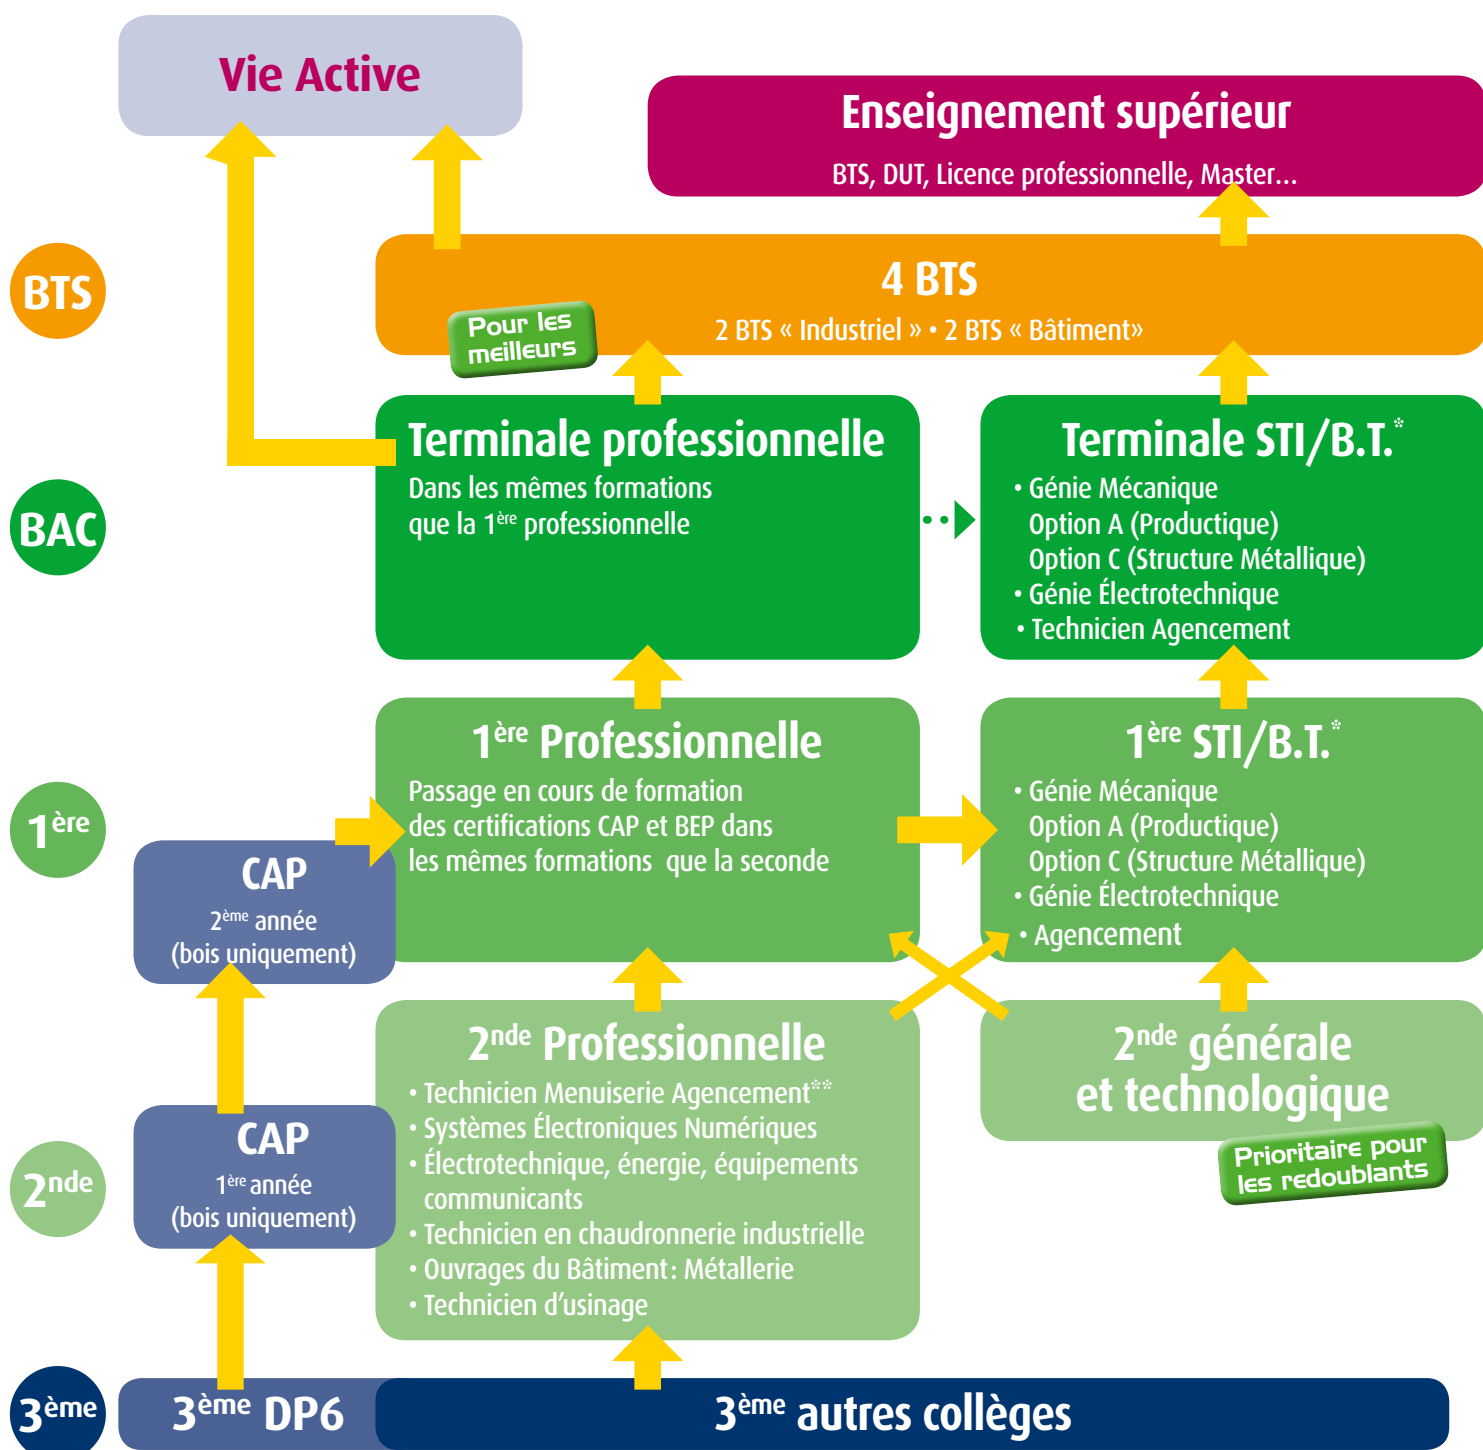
Vie Active

Enseignement supérieur

BTS, DUT, Licence professionnelle, Master...

BTS

4 BTS

2 BTS « Industriel » • 2 BTS « Bâtiment»

Pour les meilleurs

BAC

Terminale professionnelle

Dans les mêmes formations que la $1^{ère}$ professionnelle

Terminale STI/B.T.*

• Génie Mécanique
Option A (Productique)
Option C (Structure Métallique)
• Génie Électrotechnique
• Technicien Agencement

$1^{ère}$

$1^{ère}$ Professionnelle

Passage en cours de formation des certifications CAP et BEP dans les mêmes formations que la seconde

$1^{ère}$ STI/B.T.*

• Génie Mécanique
Option A (Productique)
Option C (Structure Métallique)
• Génie Électrotechnique
• Agencement

CAP

$2^{ème}$ année
(bois uniquement)

$2^{nde}$

$2^{nde}$ Professionnelle

• Technicien Menuiserie Agencement**
• Systèmes Électroniques Numériques
• Électrotechnique, énergie, équipements communicants
• Technicien en chaudronnerie industrielle
• Ouvrages du Bâtiment : Métallerie
• Technicien d'usinage

$2^{nde}$ générale et technologique

Prioritaire pour les redoublants

CAP

$1^{ère}$ année
(bois uniquement)

$3^{ème}$

$3^{ème}$ DP6

$3^{ème}$ autres collèges